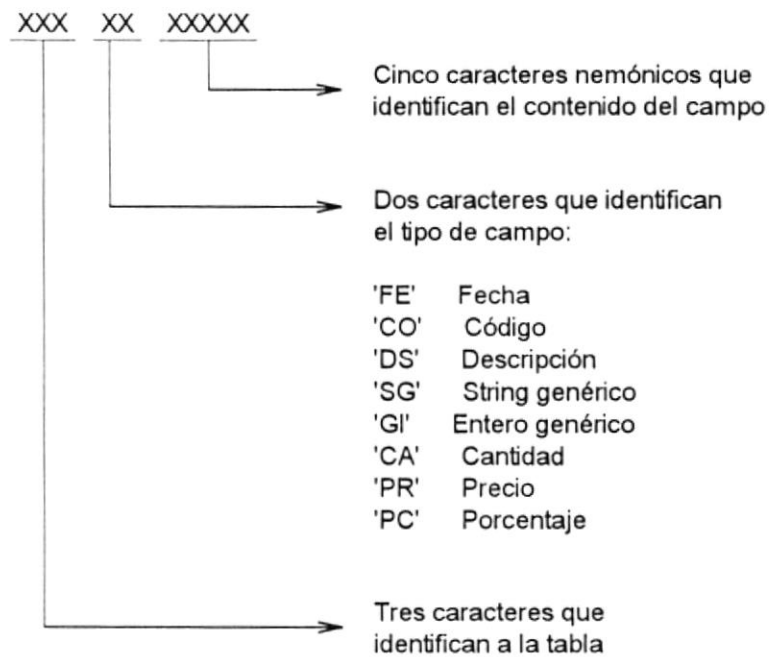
XXX XX XXXXX

Cinco caracteres nemónicos que identifican el contenido del campo

Dos caracteres que identifican el tipo de campo:

'FE' Fecha
'CO' Código
'DS' Descripción
'SG' String genérico
'GI' Entero genérico
'CA' Cantidad
'PR' Precio
'PC' Porcentaje

Tres caracteres que identifican a la tabla